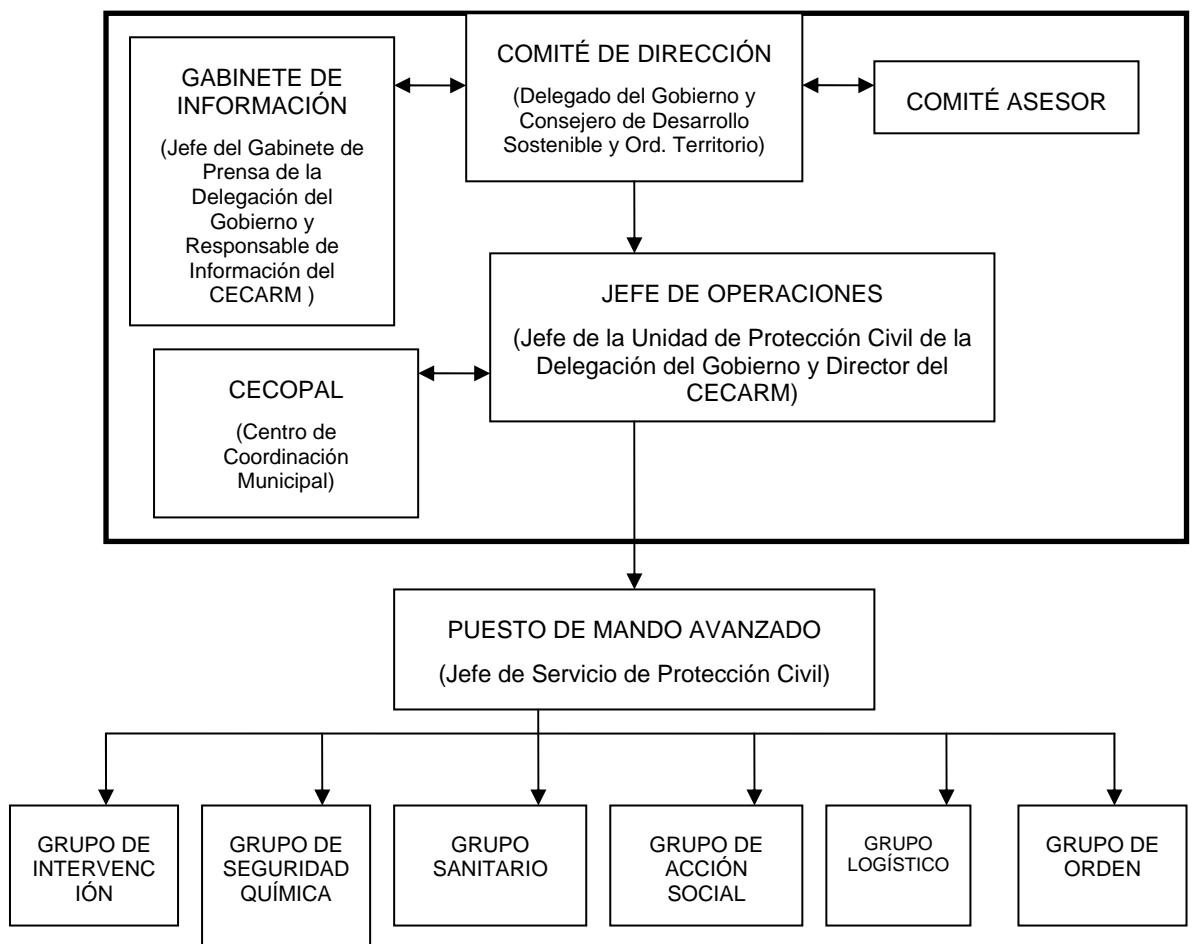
GABINETE DE INFORMACIÓN

(Jefe del Gabinete de Prensa de la Delegación del Gobierno y Responsable de Información del CECARM )

COMITÉ DE DIRECCIÓN

(Delegado del Gobierno y Consejero de Desarrollo Sostenible y Ord. Territorio)

COMITÉ ASESOR

JEFE DE OPERACIONES

(Jefe de la Unidad de Protección Civil de la Delegación del Gobierno y Director del CECARM)

CECOPAL

(Centro de Coordinación Municipal)

PUESTO DE MANDO AVANZADO

(Jefe de Servicio de Protección Civil)

GRUPO DE INTERVENC IÓN

GRUPO DE SEGURIDAD QUÍMICA

GRUPO SANITARIO

GRUPO DE ACCIÓN SOCIAL

GRUPO LOGÍSTICO

GRUPO DE ORDEN